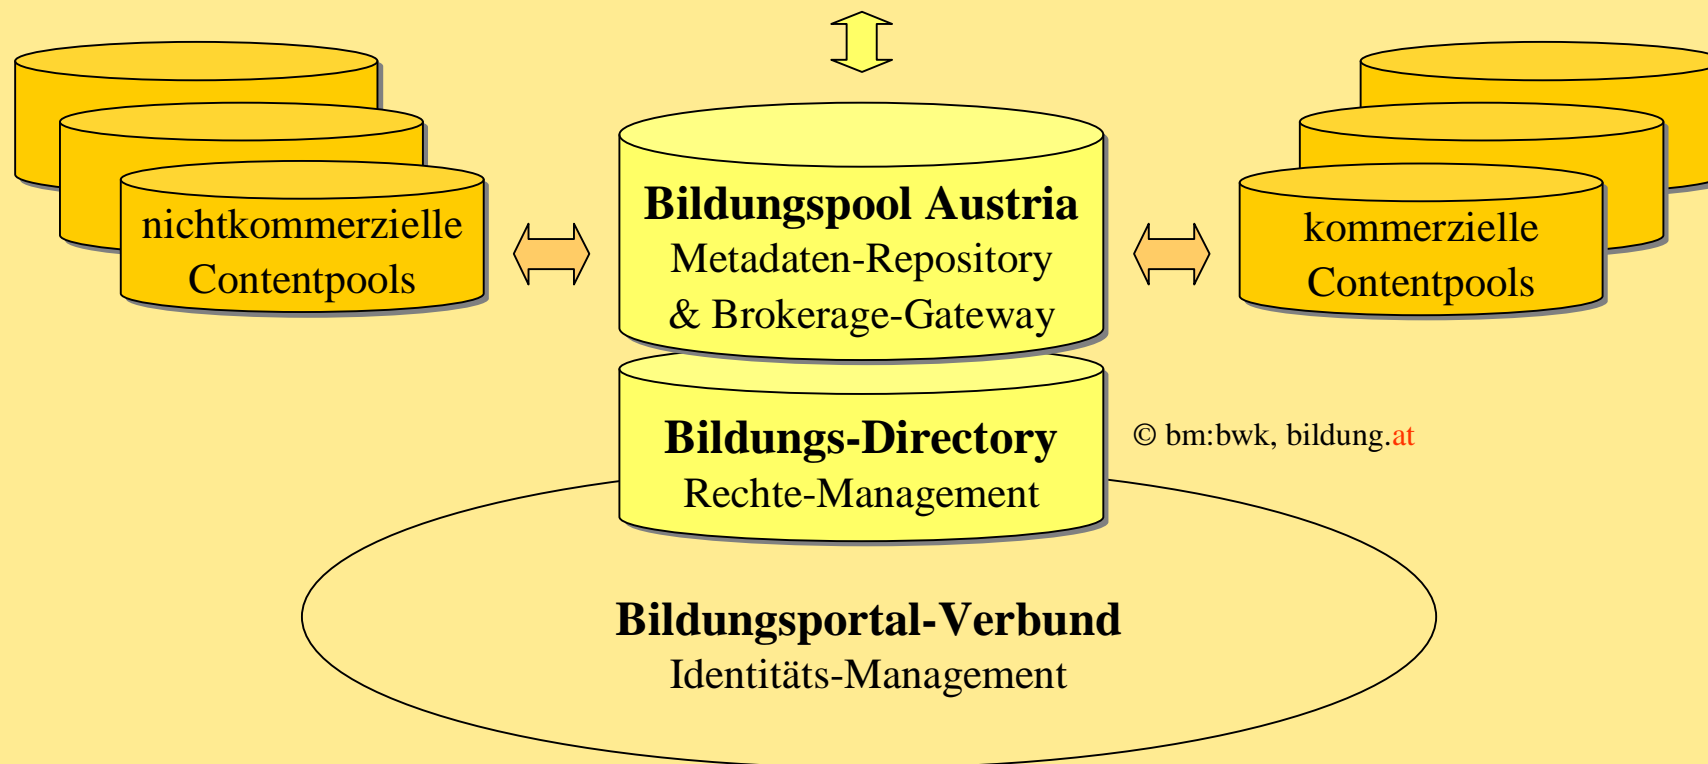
nichtkommerzielle Contentpools

Bildungspool Austria
Metadaten-Repository
& Brokerage-Gateway

kommerzielle Contentpools

Bildungs-Directory
Rechte-Management

© bm:bwk, bildung.at

Bildungsportal-Verbund
Identitäts-Management